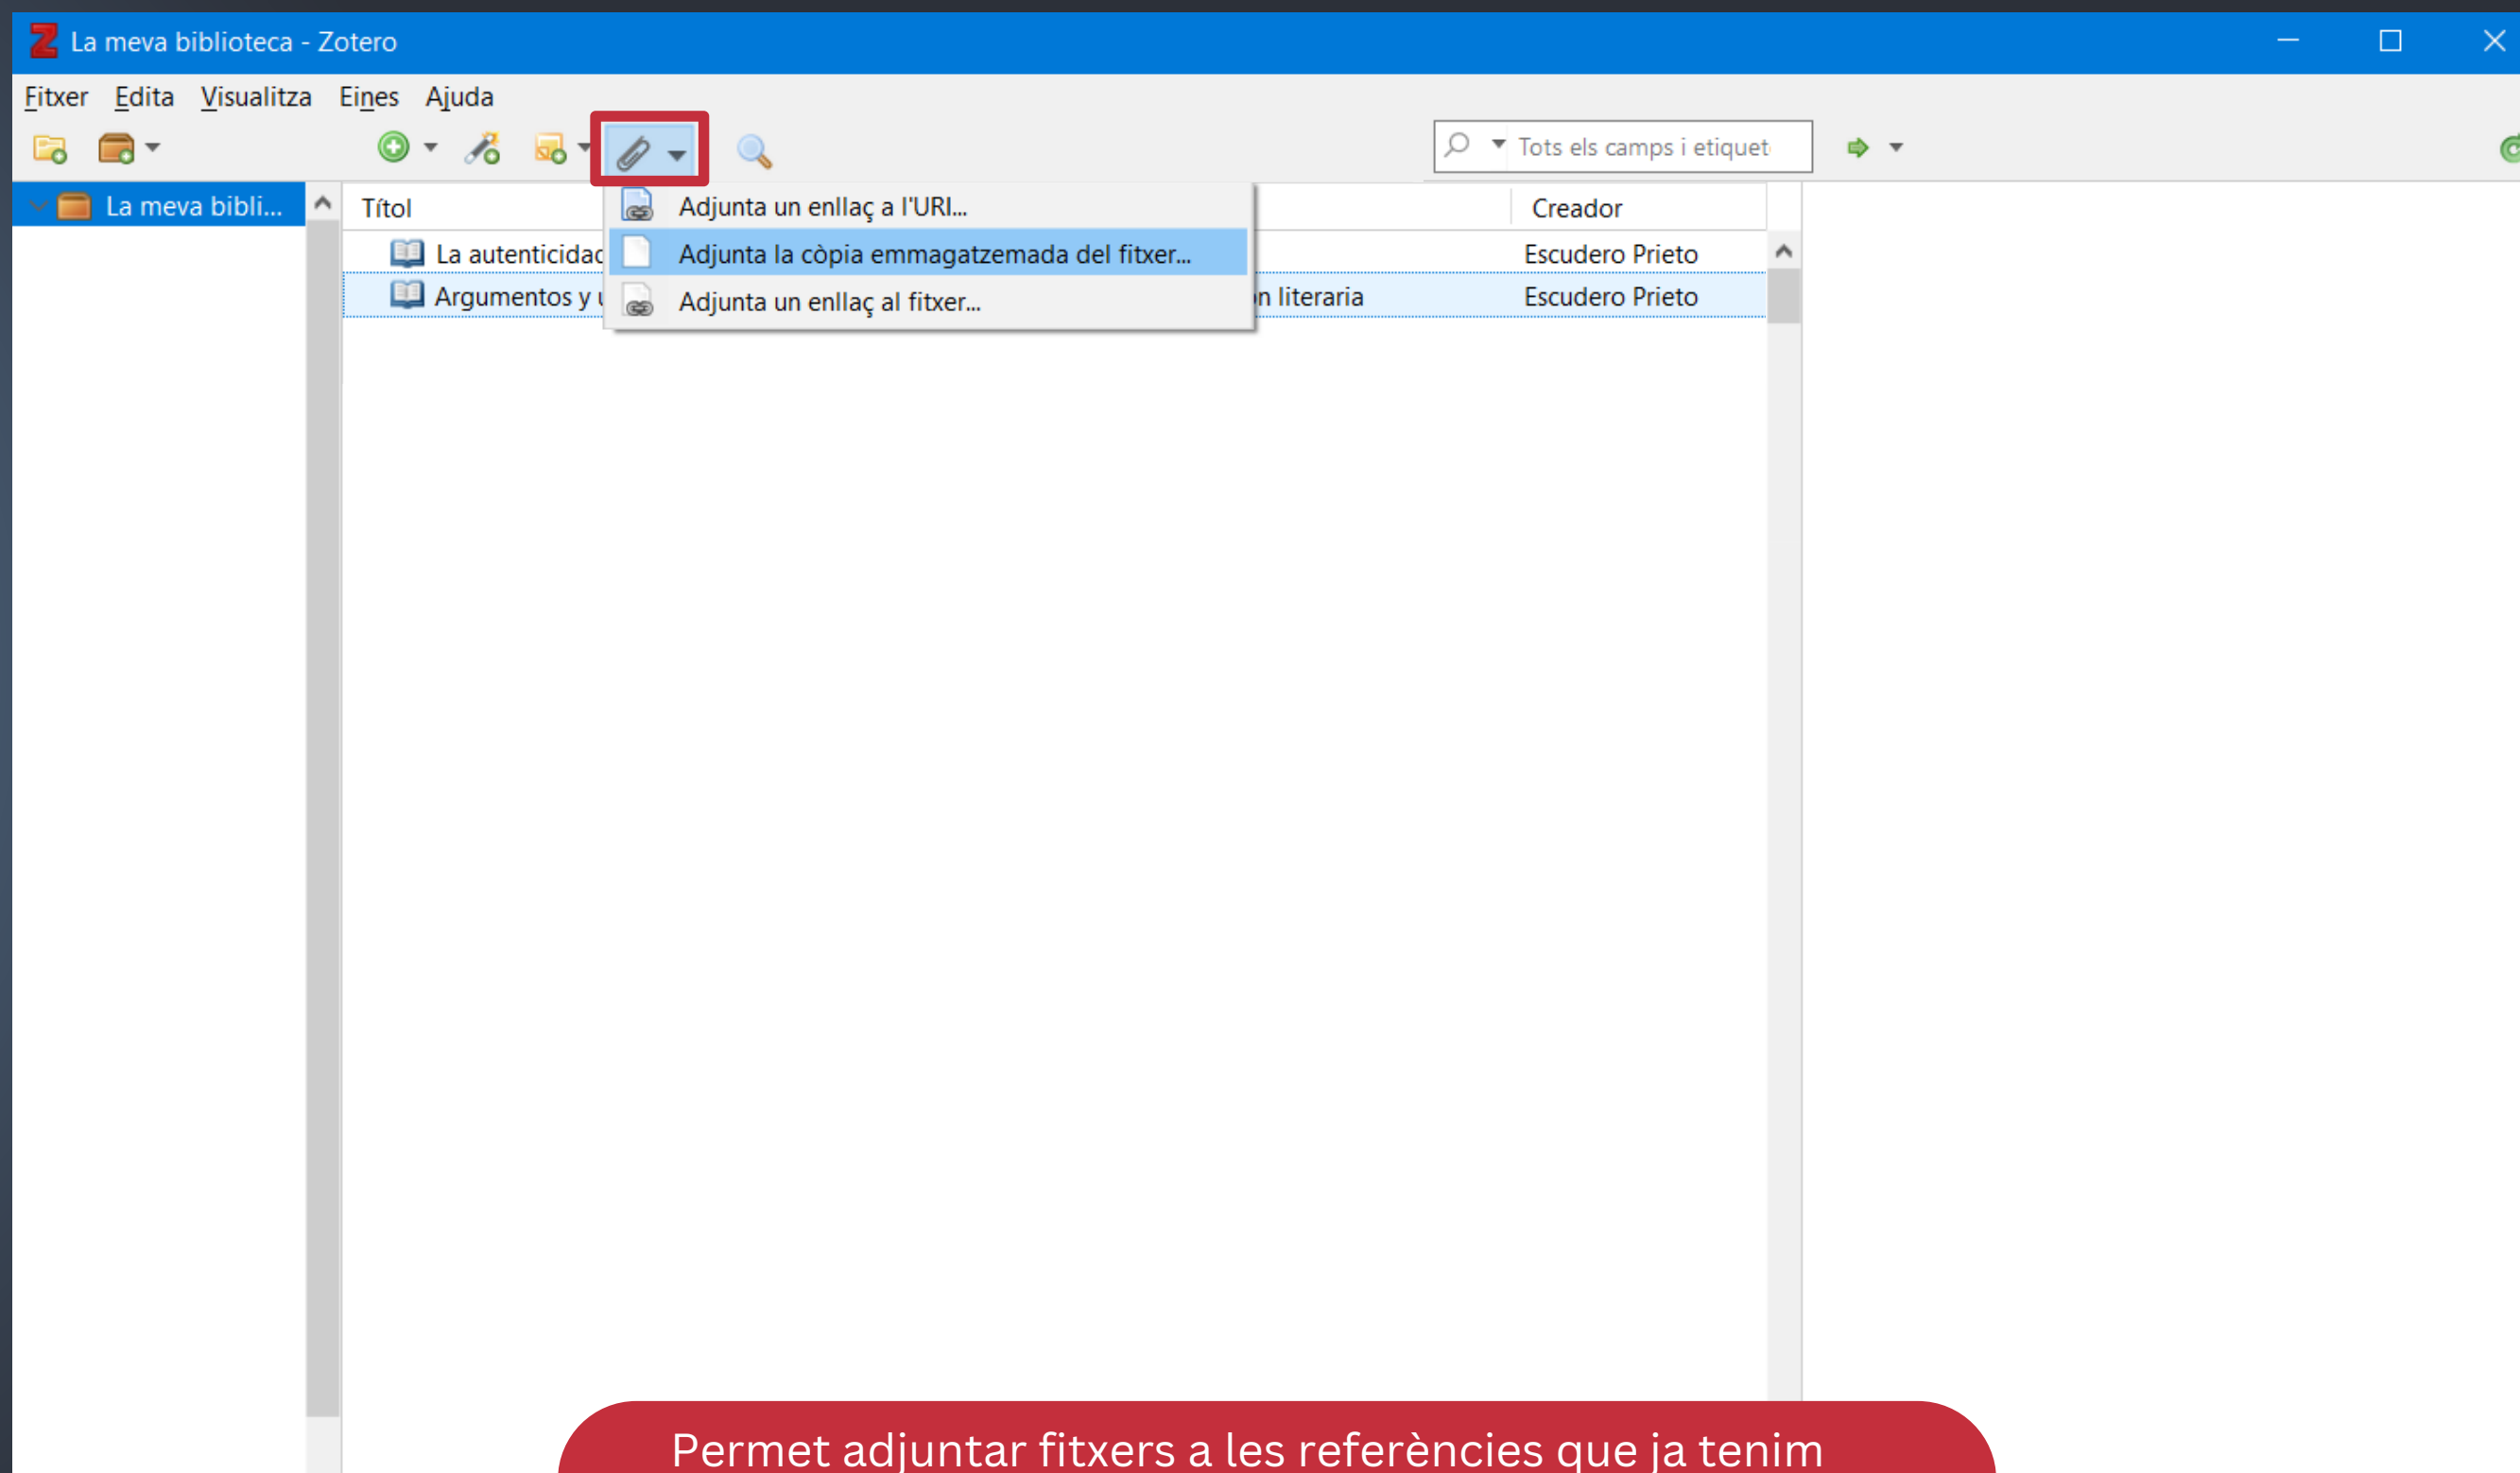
La meva biblioteca - Zotero

Fitxer Edita Visualitza Eines Ajuda

Tots els camps i etiquet

La meva bibli...

Títol

Creador

La autenticidad

Escudero Prieto

Argumentos y

n literaria

Escudero Prieto

Adjunta un enllaç a l'URI...

Adjunta la còpia emmagatzemada del fitxer...

Adjunta un enllaç al fitxer...

Permet adjuntar fitxers a les referències que ja tenim